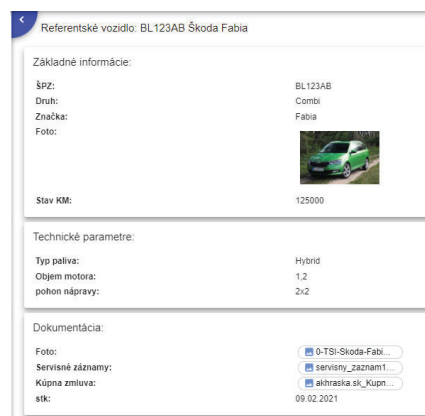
Referentské vozidlo: BL123AB Škoda Fabia

Základné informácie:

| | |
|---|---|
| ŠPZ: | BL123AB |
| Druh: | Combi |
| Značka: | Fabia |
| Foto: | |
| Stav KM: | 125000 |

Technické parametre:

| | |
|---|---|
| Typ paliva: | Hybrid |
| Objem motora: | 1,2 |
| pohon nápravy: | 2x2 |

Dokumentácia:

| | |
|---|---|
| Foto: | 0-TSI-Skoda-Fabi... |
| Servisné záznamy: | servisny_zaznam1... |
| Kúpna zmluva: | akhraska.sk_Kupn... |
| stk: | 09.02.2021 |